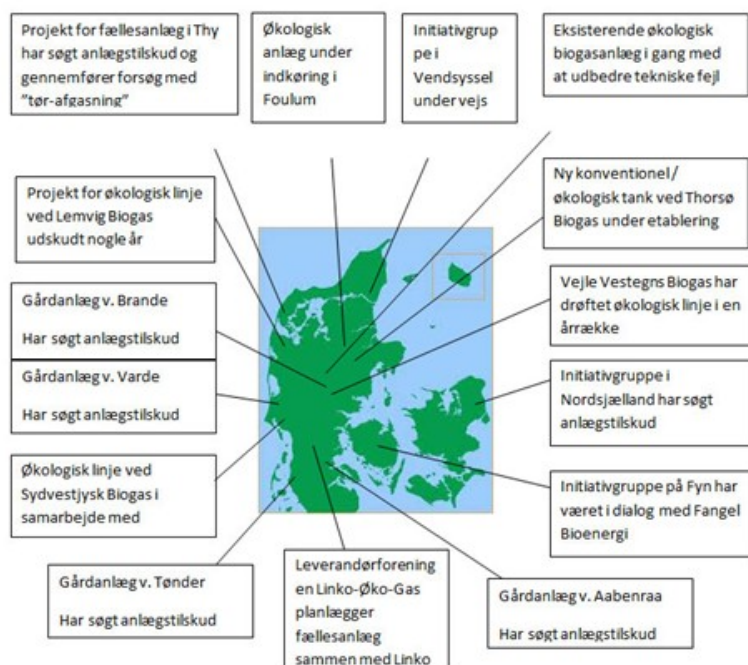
Projekt for fællesanlæg i Thy har søgt anlægstilskud og gennemfører forsøg med "tør-afgasning"

Økologisk anlæg under indkøring i Foulum

Initiativgruppe i Vendsyssel under vejs

Eksisterende økologisk biogasanlæg i gang med at udbedre tekniske fejl

Projekt for økologisk linje ved Lemvig Biogas udskudt nogle år

Ny konventionel / økologisk tank ved Thorsø Biogas under etablering

Gårdanlæg v. Brande

Har søgt anlægstilskud

Vejle Vestegns Biogas har drøftet økologisk linje i en årrække

Gårdanlæg v. Varde

Har søgt anlægstilskud

Initiativgruppe i Nordsjælland har søgt anlægstilskud

Økologisk linje ved Sydvestjysk Biogas i samarbejde med

Initiativgruppe på Fyn har været i dialog med Fangel Bioenergi

Gårdanlæg v. Tønder

Har søgt anlægstilskud

Leverandørforening en Linko-Øko-Gas planlægger fællesanlæg sammen med Linko

Gårdanlæg v. Aabenraa

Har søgt anlægstilskud